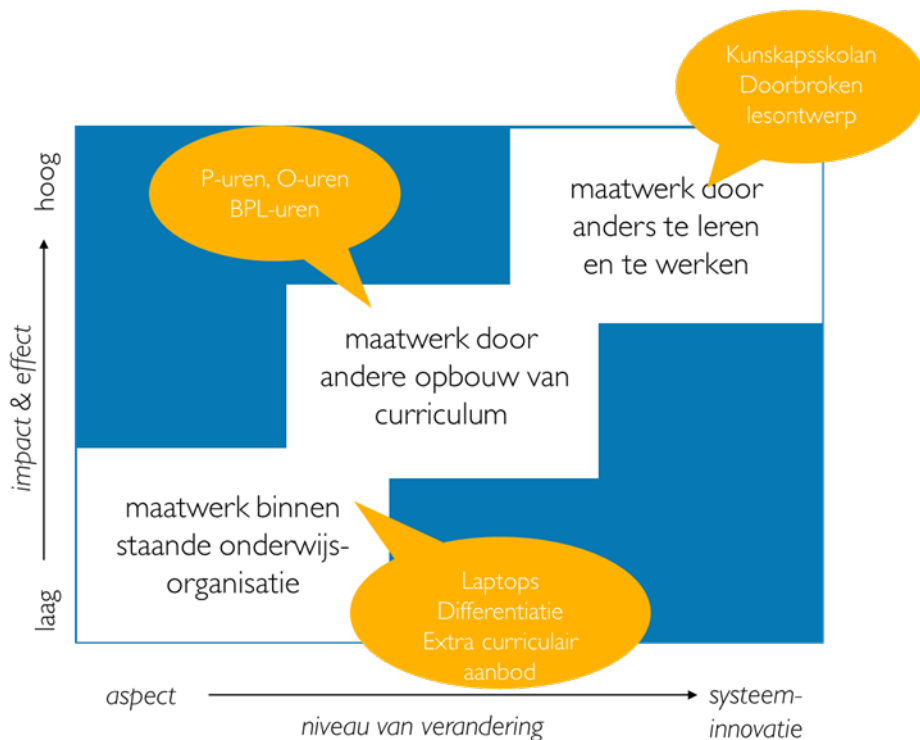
Kunskapsskolan
Doorbroken
lesontwerp

hoog

P-uren, O-uren
BPL-uren

maatwerk door
anders te leren
en te werken

impact & effect

maatwerk door
andere opbouw van
curriculum

maatwerk binnen
staande onderwijs-
organisatie

laag

Laptops
Differentiatie
Extra curriculair
aanbod

aspect

systeem-
innovatie

niveau van verandering